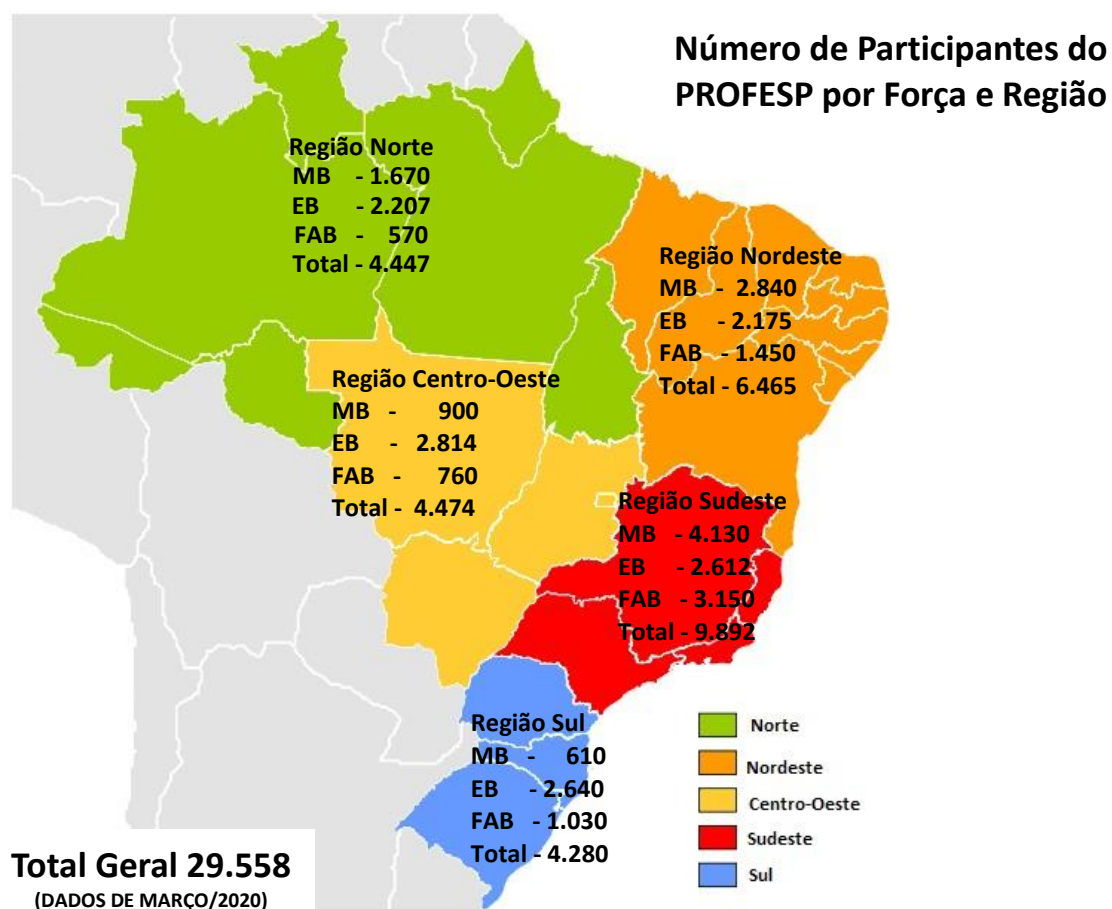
Número de Participantes do PROFESP por Força e Região

Região Norte
MB - 1.670
EB - 2.207
FAB - 570
Total - 4.447

Região Nordeste
MB - 2.840
EB - 2.175
FAB - 1.450
Total - 6.465

Região Centro-Oeste
MB - 900
EB - 2.814
FAB - 760
Total - 4.474

Região Sudeste
MB - 4.130
EB - 2.612
FAB - 3.150
Total - 9.892

Região Sul
MB - 610
EB - 2.640
FAB - 1.030
Total - 4.280

Norte
Nordeste
Centro-Oeste
Sudeste
Sul

Total Geral 29.558
(DADOS DE MARÇO/2020)